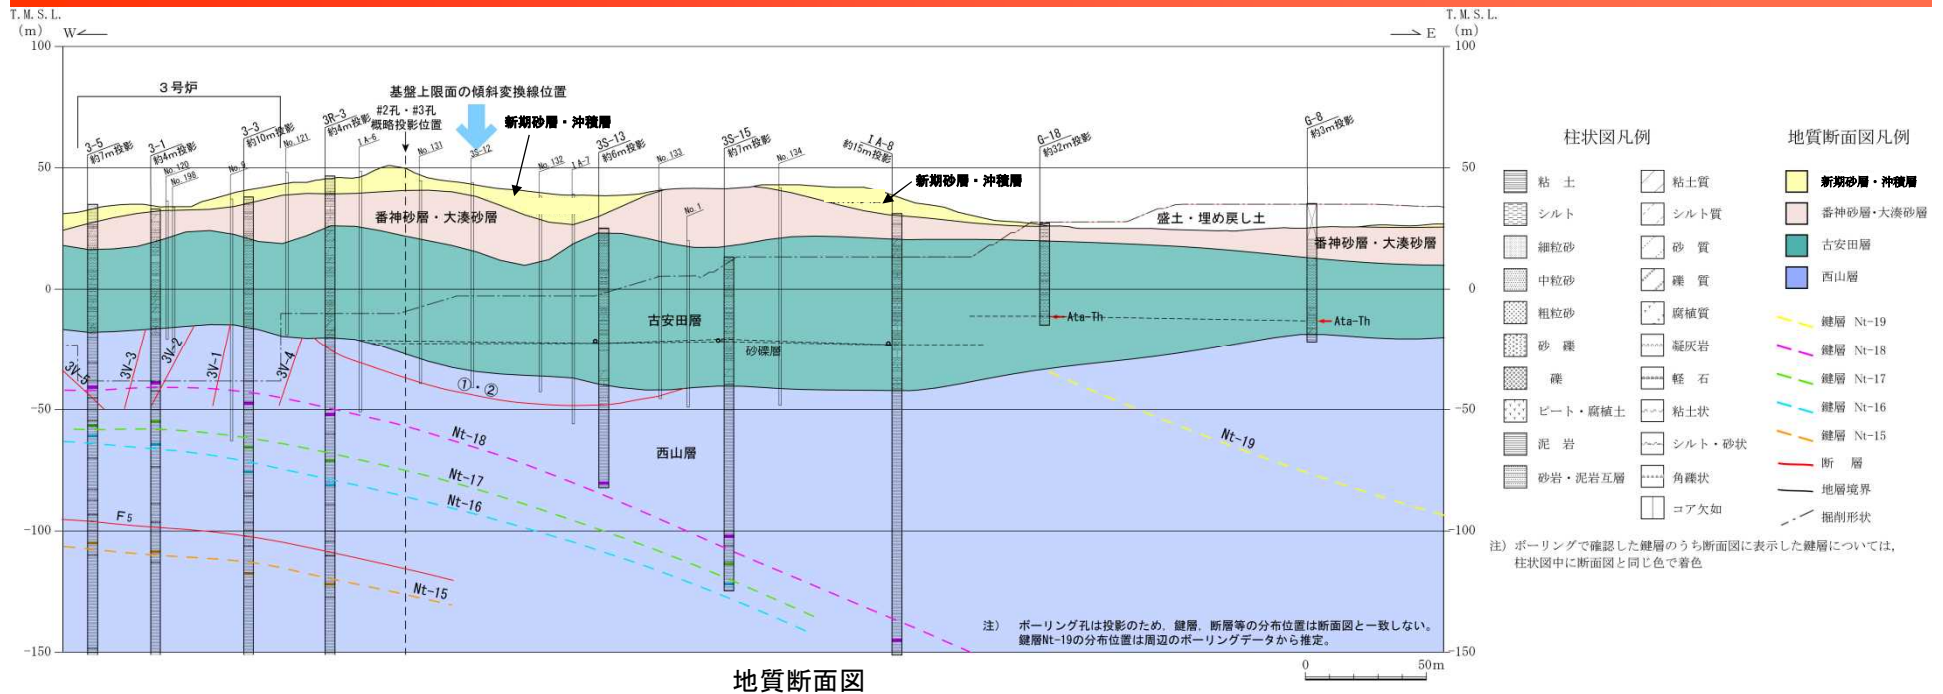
T. M. S. L. (m) W

T. M. S. L. (m) E

100
50
0
-50
-100
-150

3号炉

基盤上限面の傾斜変換線位置

#2孔・#3孔 概略投影位置

新期砂層・沖積層

3-5 約7m投影
3-1 約4m投影
No.120
No.198
No.9
3-3 約10m投影
No.121
3R-3 約4m投影
1A-6
No.131
3S-12
No.132
1A-7
3S-13 約6m投影
No.133
No.1
3S-15 約7m投影
No.134
1A-8 約15m投影
G-18 約32m投影
G-8 約3m投影

新期砂層・沖積層

番神砂層・大湊砂層

盛土・埋め戻し土

番神砂層・大湊砂層

古安田層

砂礫層

Ata-Th

Ata-Th

3V-5
3V-3
3V-2
3V-1
3V-4

①・②

Nt-18
Nt-17
Nt-16
Nt-19
Nt-15
F5

西山層

注） ボーリング孔は投影のため、鍵層、断層等の分布位置は断面図と一致しない。鍵層Nt-19の分布位置は周辺のボーリングデータから推定。

0 50m

地質断面図

柱状図凡例

粘土
シルト
細粒砂
中粒砂
粗粒砂
砂礫
礫
ピート・腐植土
泥岩
砂岩・泥岩互層
粘土質
シルト質
砂質
礫質
腐植質
凝灰岩
軽石
粘土状
シルト・砂状
角礫状
コア欠如

地質断面図凡例

新期砂層・沖積層
番神砂層・大湊砂層
古安田層
西山層
鍵層 Nt-19
鍵層 Nt-18
鍵層 Nt-17
鍵層 Nt-16
鍵層 Nt-15
断層
地層境界
掘削形状

注）ボーリングで確認した鍵層のうち断面図に表示した鍵層については，柱状図中に断面図と同じ色で着色